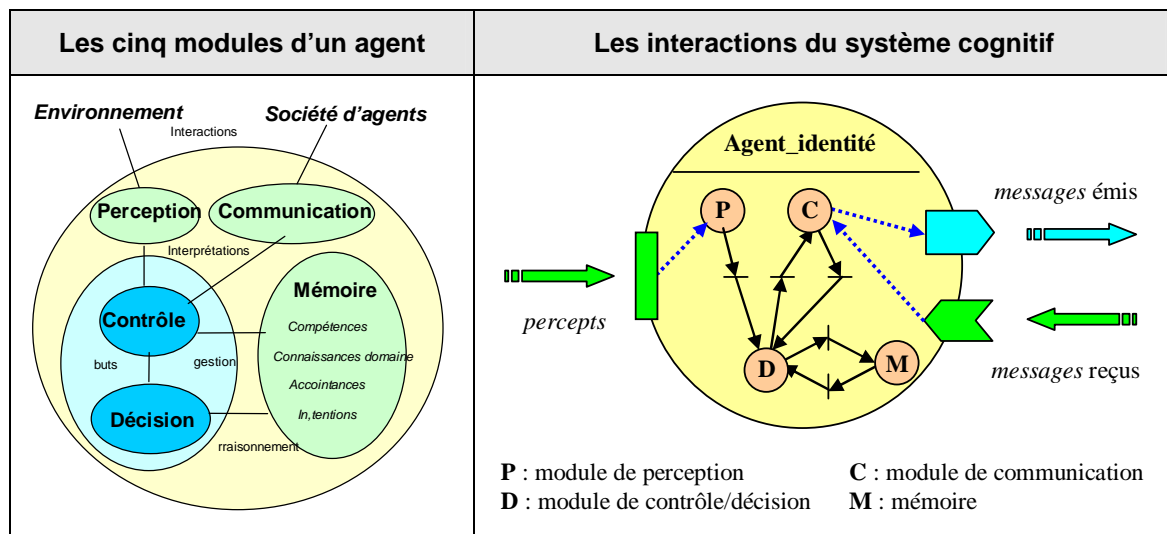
| Les cinq modules d'un agent | Les interactions du système cognitif |
|---|---|
| *Environnement* Interactions *Société d'agents* Perception Communication Interprétations Contrôle Mémoire *Compétences* *Connaissances domaine* *Accointances* *In,tentions* buts gestion Décision rraisonnement | Agent_identité P C D M *messages* émis *percepts* *messages* reçus **P** : module de perception **C** : module de communication **D** : module de contrôle/décision **M** : mémoire |